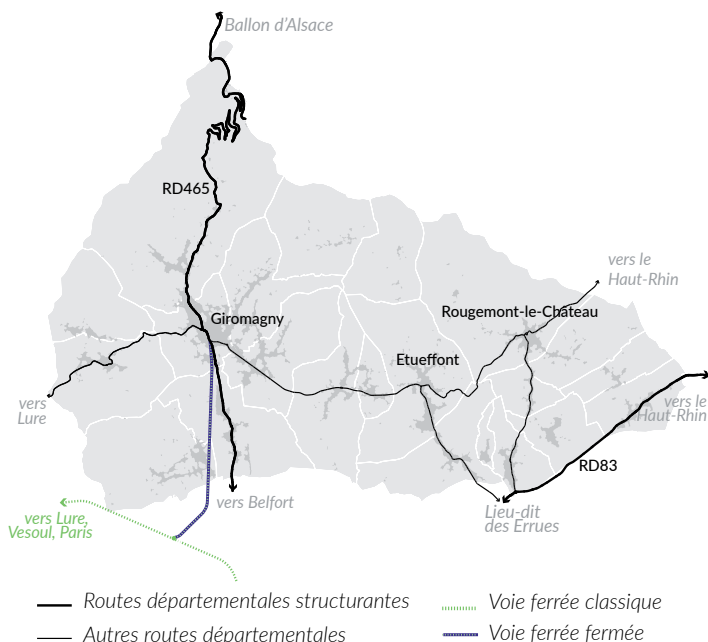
Ballon d'Alsace

RD465

vers le Haut-Rhin

Giromagny

Rougemont-le-Château

Etueffont

vers Lure

vers le Haut-Rhin

RD83

vers Belfort

vers Lure, Vesoul, Paris

Lieu-dit des Errues

Routes départementales structurantes

Autres routes départementales

Voie ferrée classique

Voie ferrée fermée